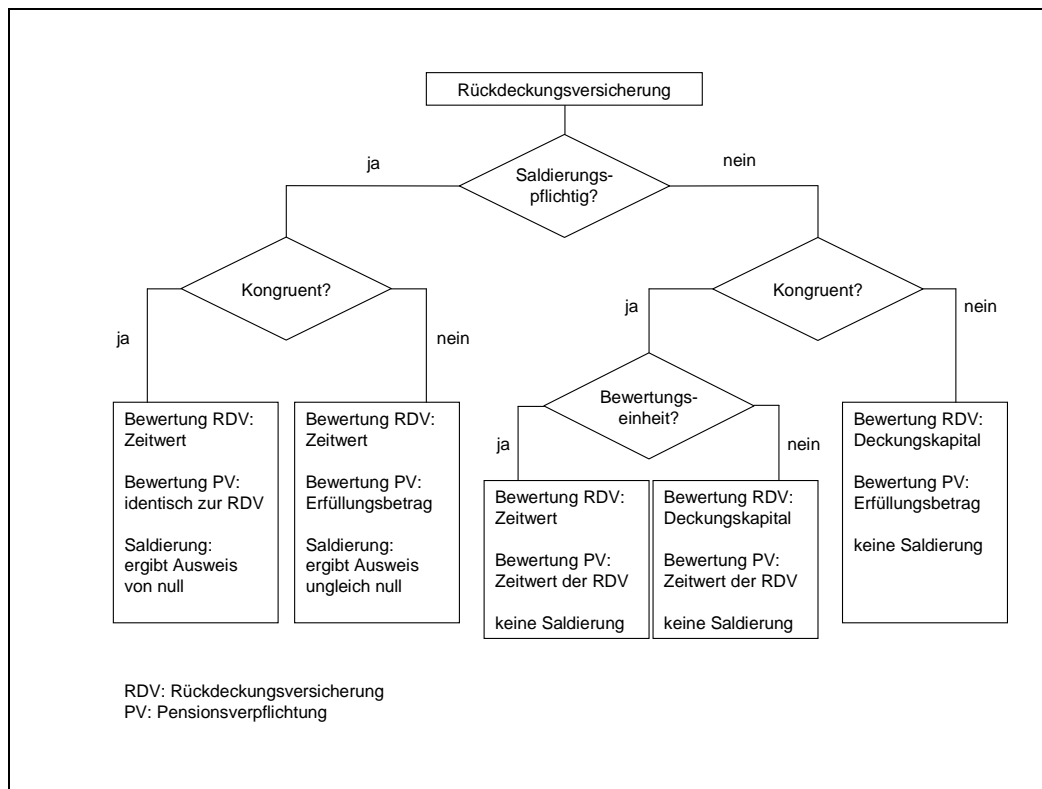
Rückdeckungsversicherung

ja

Saldierungspflichtig?

nein

Kongruent?

ja

nein

Kongruent?

ja

nein

Bewertungseinheit?

ja

nein

Bewertung RDV: Zeitwert

Bewertung PV: identisch zur RDV

Saldierung: ergibt Ausweis von null

Bewertung RDV: Zeitwert

Bewertung PV: Erfüllungsbetrag

Saldierung: ergibt Ausweis ungleich null

Bewertung RDV: Zeitwert

Bewertung PV: Zeitwert der RDV

keine Saldierung

Bewertung RDV: Deckungskapital

Bewertung PV: Zeitwert der RDV

keine Saldierung

Bewertung RDV: Deckungskapital

Bewertung PV: Erfüllungsbetrag

keine Saldierung

RDV: Rückdeckungsversicherung
PV: Pensionsverpflichtung